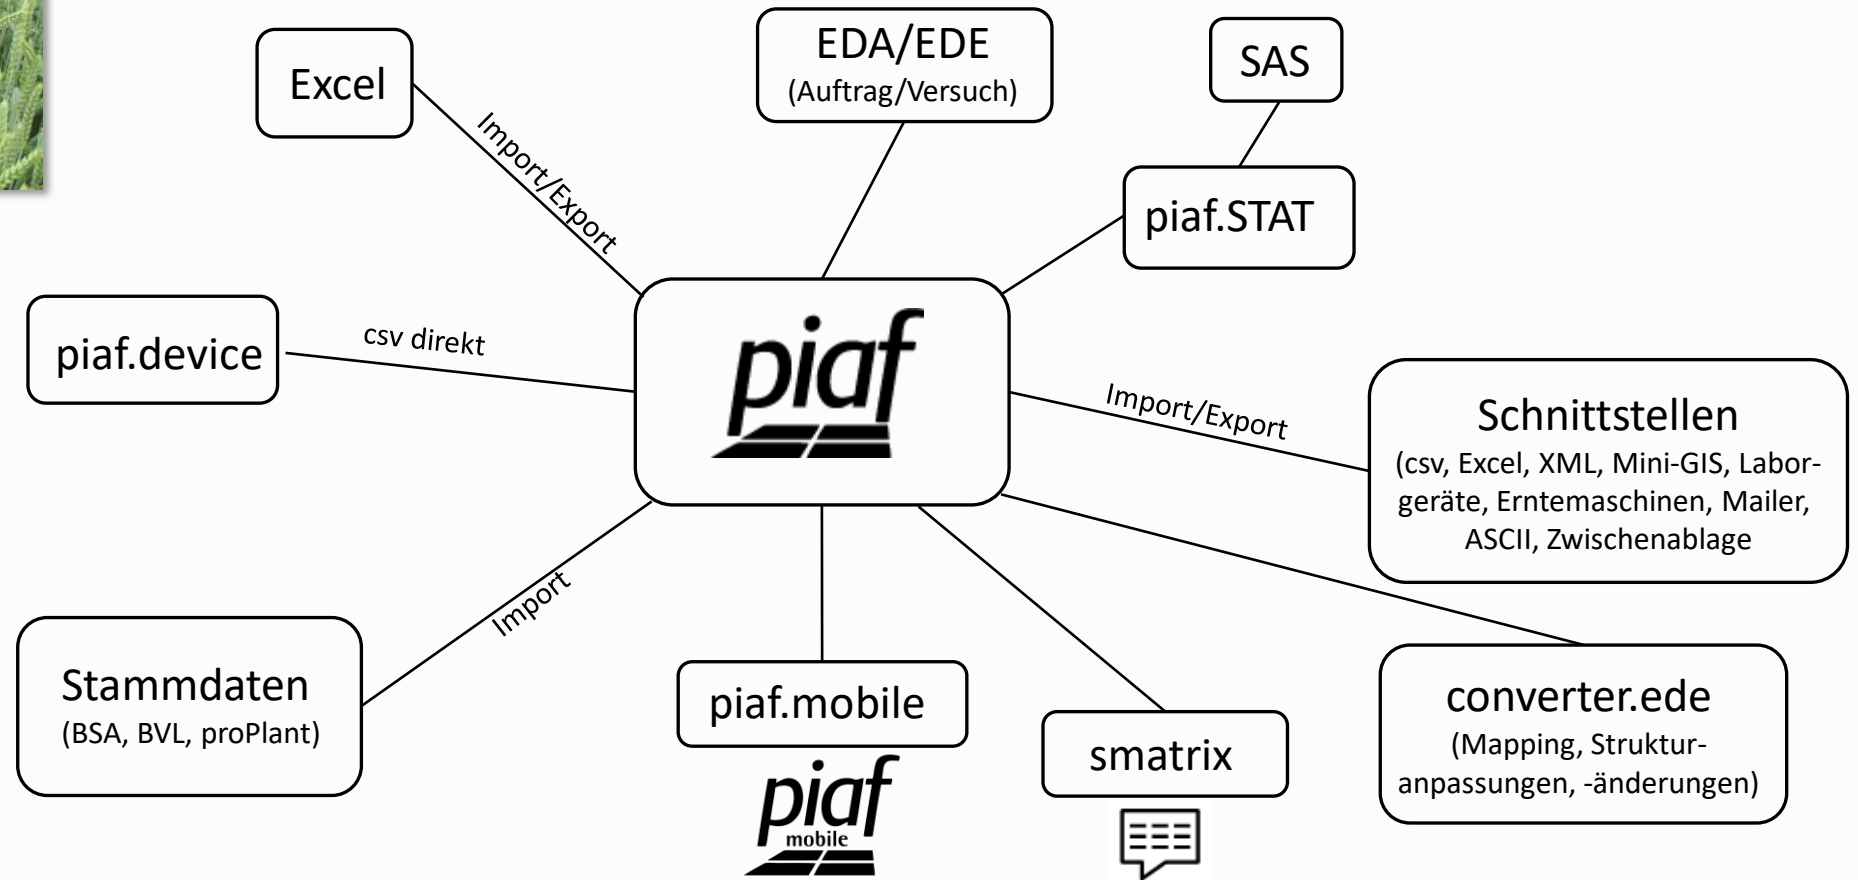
Excel

Import/Export

EDA/EDE
(Auftrag/Versuch)

SAS

piaf.STAT

piaf.device

csv direkt

piaf

Import/Export

Schnittstellen
(csv, Excel, XML, Mini-GIS, Laborgeräte, Erntemaschinen, Mailer, ASCII, Zwischenablage

Import

Stammdaten
(BSA, BVL, proPlant)

piaf.mobile

piaf mobile

smatrix

converter.ede
(Mapping, Strukturanpassungen, -änderungen)